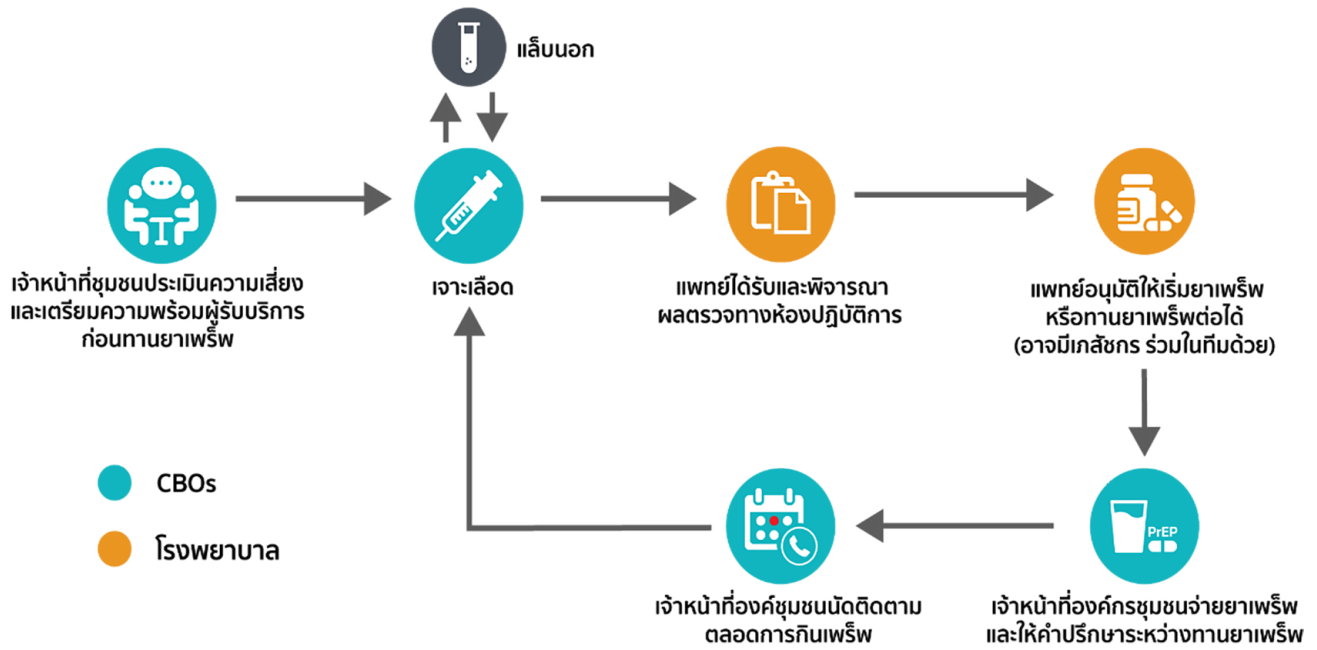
แล็บนอก

เจ้าหน้าที่ชุมชนประเมินความเสี่ยง และเตรียมความพร้อมผู้รับบริการ ก่อนทานยาเพร็พ

เจาะเลือด

แพทย์ได้รับและพิจารณา ผลตรวจทางห้องปฏิบัติการ

แพทย์อนุมัติให้เริ่มยาเพร็พ หรือทานยาเพร็พต่อได้ (อาจมีเภสัชกร ร่วมในทีมด้วย)

PrEP

เจ้าหน้าที่องค์กรชุมชนจ่ายยาเพร็พ และให้คำปรึกษาระหว่างทานยาเพร็พ

เจ้าหน้าที่องค์ชุมชนนัดติดตาม ตลอดการกินเพร็พ

CBOs

โรงพยาบาล